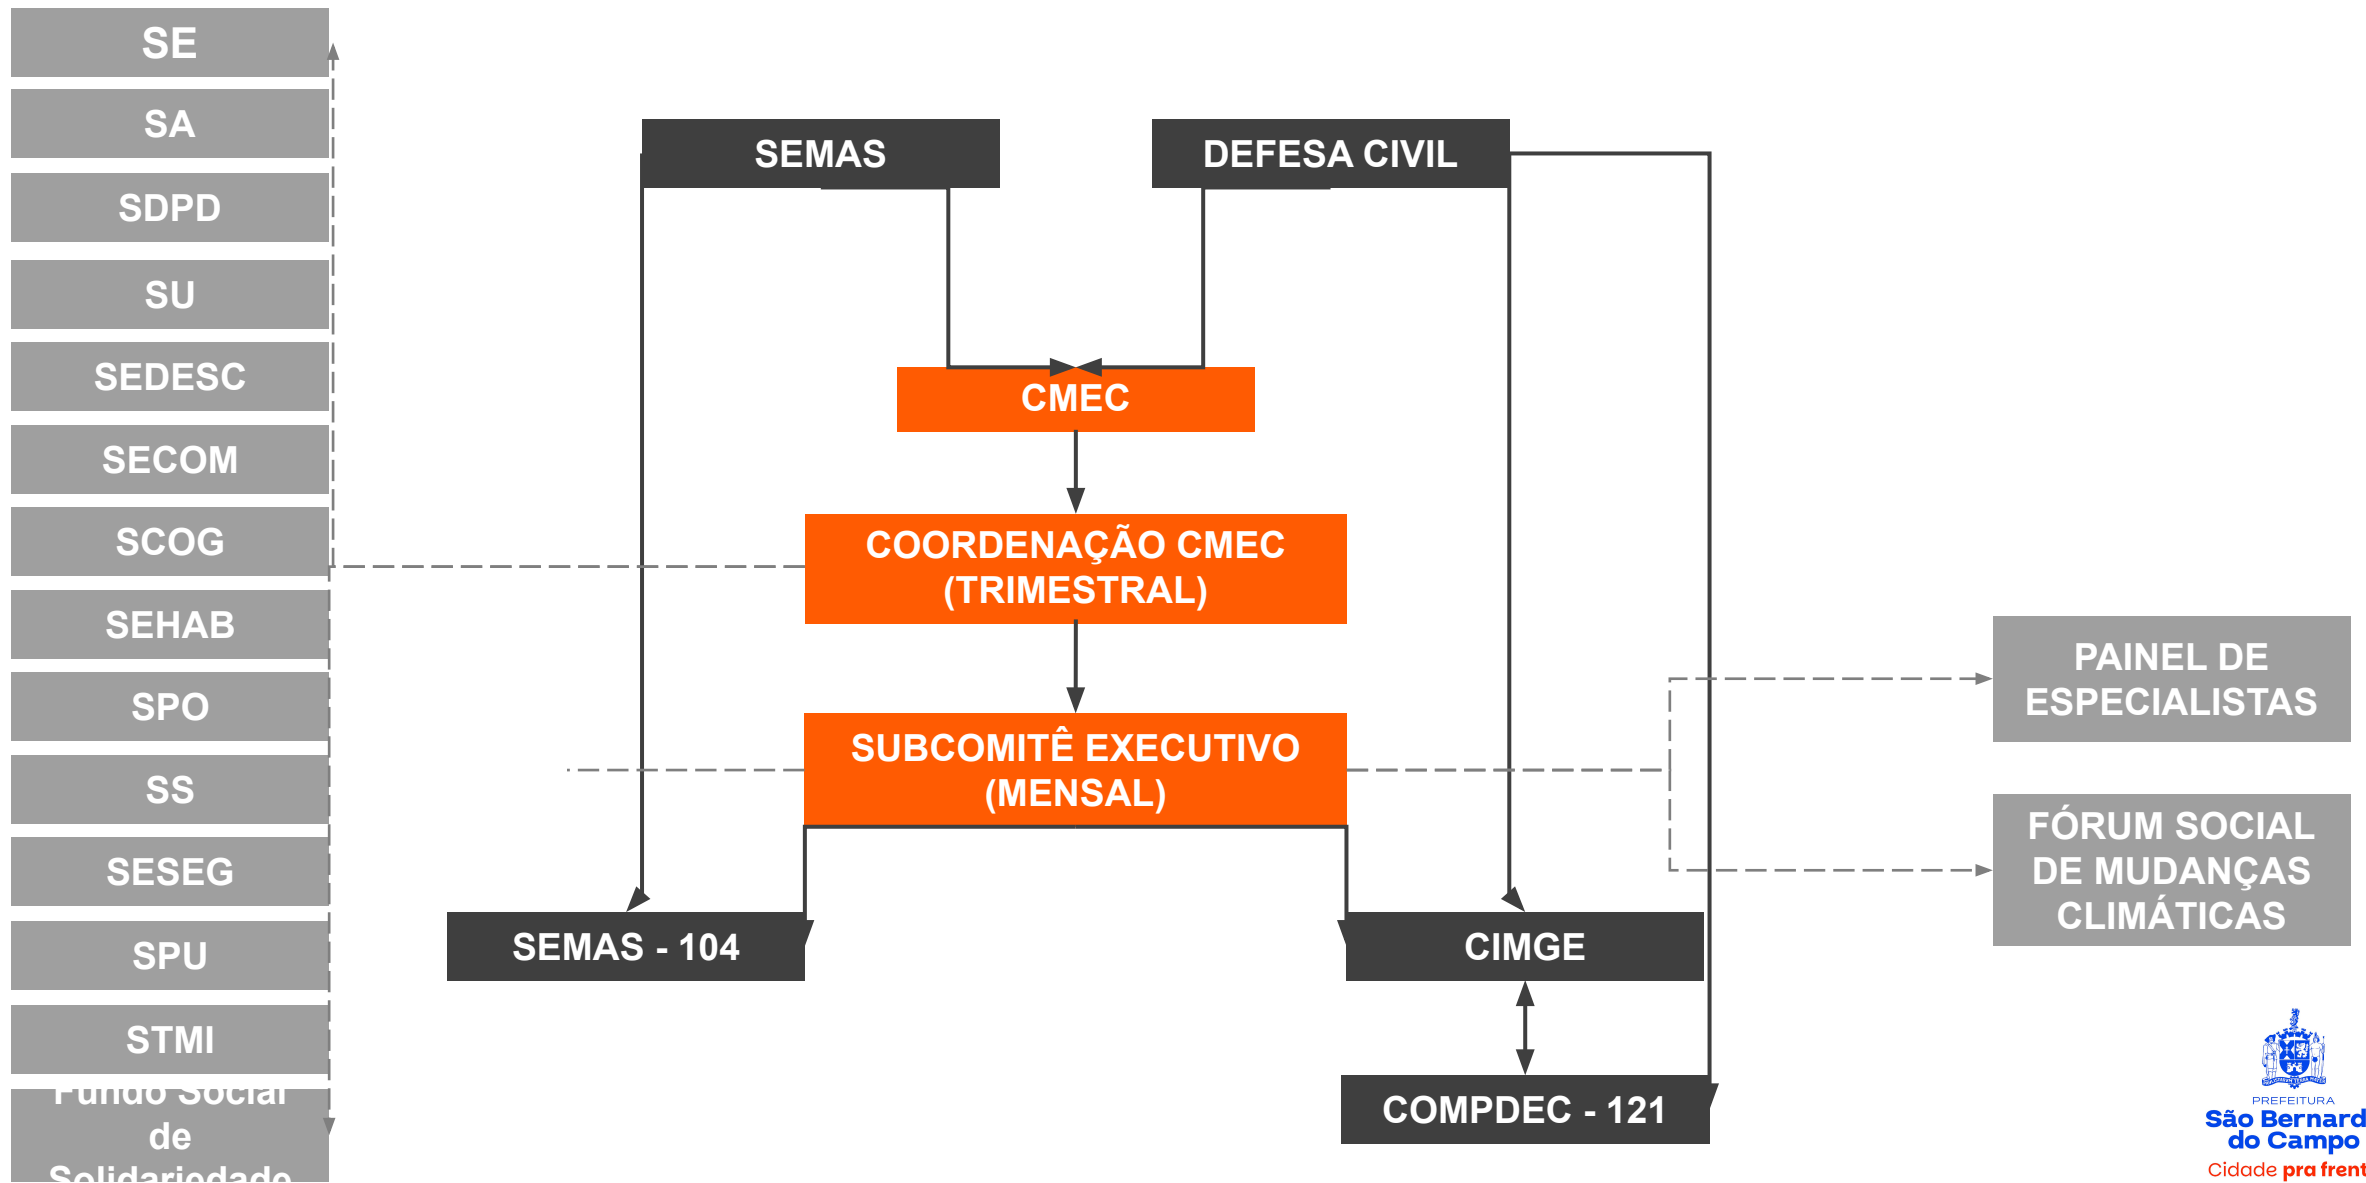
SE
SA
SDPD
SU
SEDESC
SECOM
SCOG
SEHAB
SPO
SS
SESEG
SPU
STMI
Fundo Social de Solidariedade

SEMAS
DEFESA CIVIL
CMEC
COORDENAÇÃO CMEC (TRIMESTRAL)
SUBCOMITÊ EXECUTIVO (MENSAL)
SEMAS - 104
CIMGE
COMPDEC - 121

PAINEL DE ESPECIALISTAS
FÓRUM SOCIAL DE MUDANÇAS CLIMÁTICAS

PREFEITURA
São Bernard do Campo
Cidade pra frent